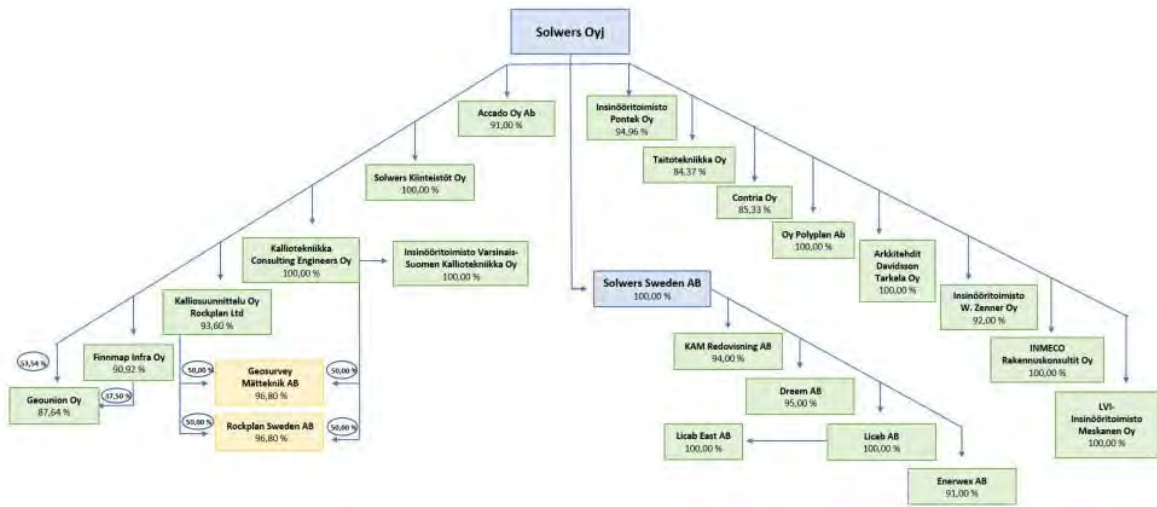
Solwers Oyj

Accado Oy Ab
91,00 %

Solwers Kiinteistöt Oy
100,00 %

Kalliotekniikka Consulting Engineers Oy
100,00 %

Insinööritoimisto Varsinais-Suomen Kalliotekniikka Oy
100,00 %

Kalliosuunnittelu Oy Rockplan Ltd
93,60 %

Finnmap Infra Oy
90,92 %

53,54 %

37,50 %

Geounion Oy
87,64 %

50,00 %

50,00 %

Geosurvey Mätteknik AB
96,80 %

50,00 %

50,00 %

Rockplan Sweden AB
96,80 %

Insinööritoimisto Pontek Oy
94,96 %

Taitotekniikka Oy
84,37 %

Contria Oy
85,33 %

Oy Polyplan Ab
100,00 %

Arkkitehdit Davidsson Tarkela Oy
100,00 %

Insinööritoimisto W. Zenner Oy
92,00 %

INMECO Rakennuskonsultit Oy
100,00 %

LVI-Insinööritoimisto Meskanen Oy
100,00 %

Solwers Sweden AB
100,00 %

KAM Redovisning AB
94,00 %

Dreem AB
95,00 %

Licab AB
100,00 %

Licab East AB
100,00 %

Enerwex AB
91,00 %